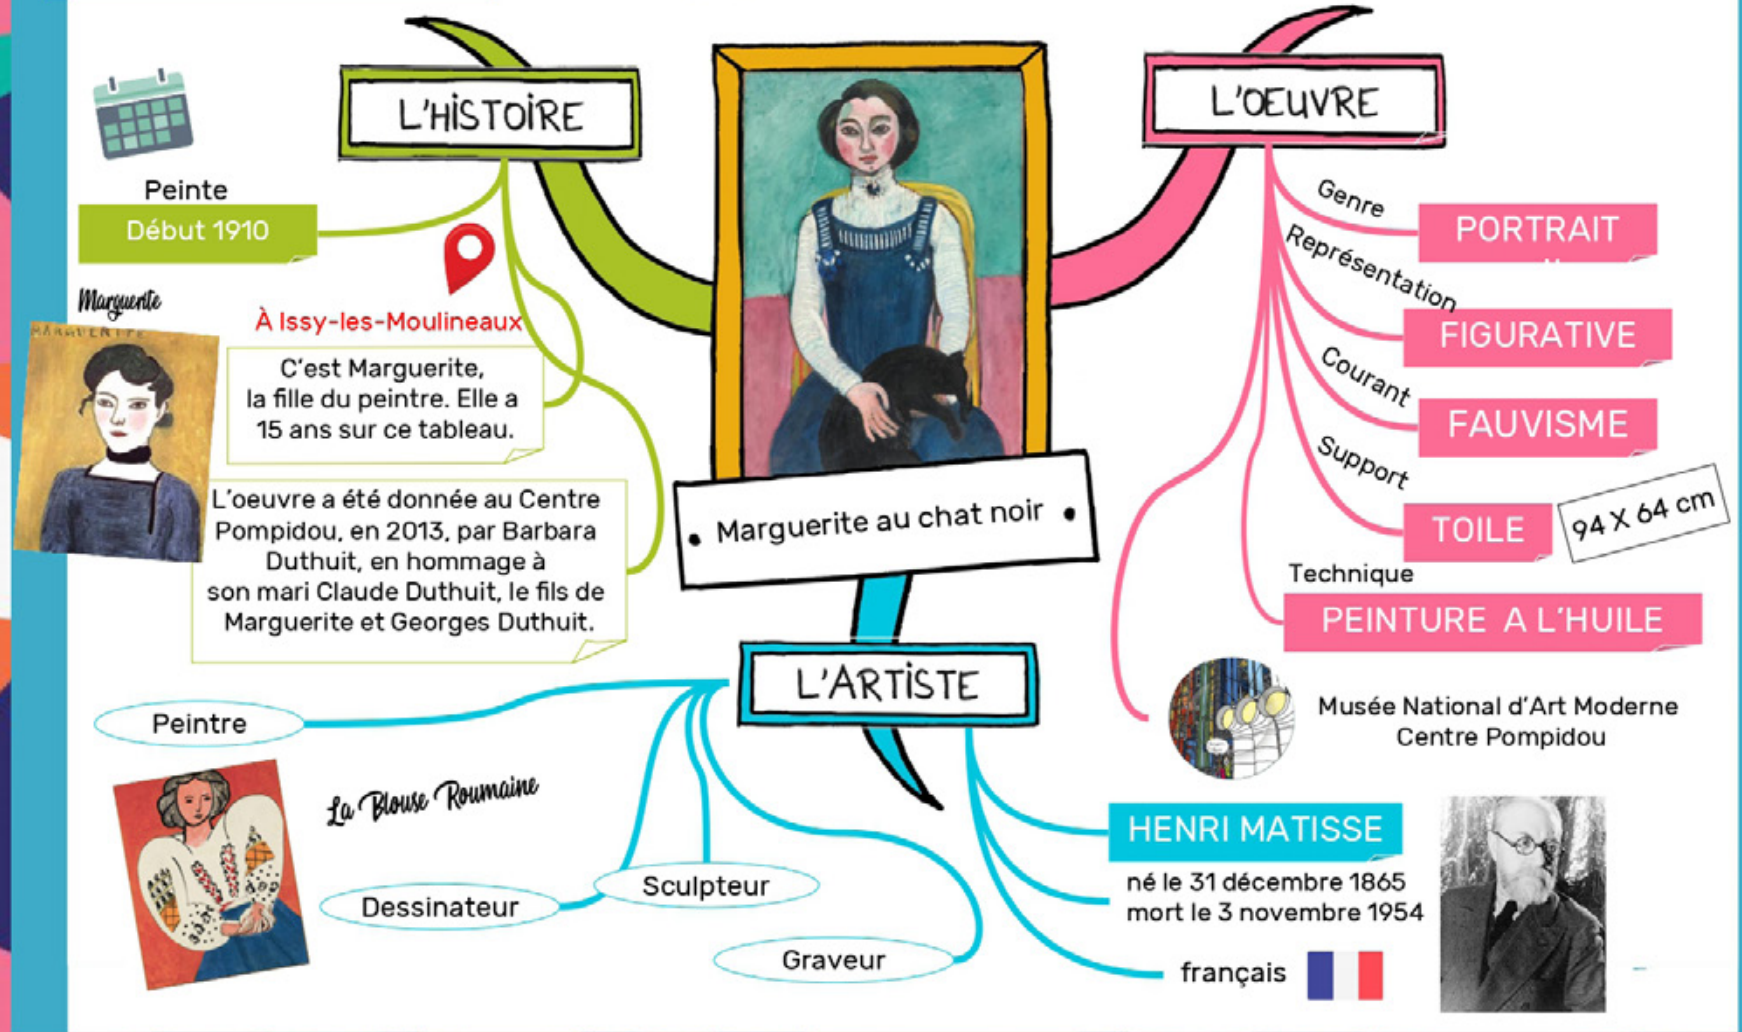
L'HISTOIRE

Peinte
Début 1910

À Issy-les-Moulineaux

Marguerite
MARGUERITE

C'est Marguerite, la fille du peintre. Elle a 15 ans sur ce tableau.

L'oeuvre a été donnée au Centre Pompidou, en 2013, par Barbara Duthuit, en hommage à son mari Claude Duthuit, le fils de Marguerite et Georges Duthuit.

Marguerite au chat noir

L'OEUVRE

Genre
PORTRAIT
Représentation
FIGURATIVE
Courant
FAUVISME
Support
TOILE
94 X 64 cm
Technique
PEINTURE A L'HUILE

Musée National d'Art Moderne Centre Pompidou

L'ARTISTE

Peintre

La Blouse Roumaine

Sculpteur
Dessinateur
Graveur

HENRI MATISSE
né le 31 décembre 1865
mort le 3 novembre 1954
français